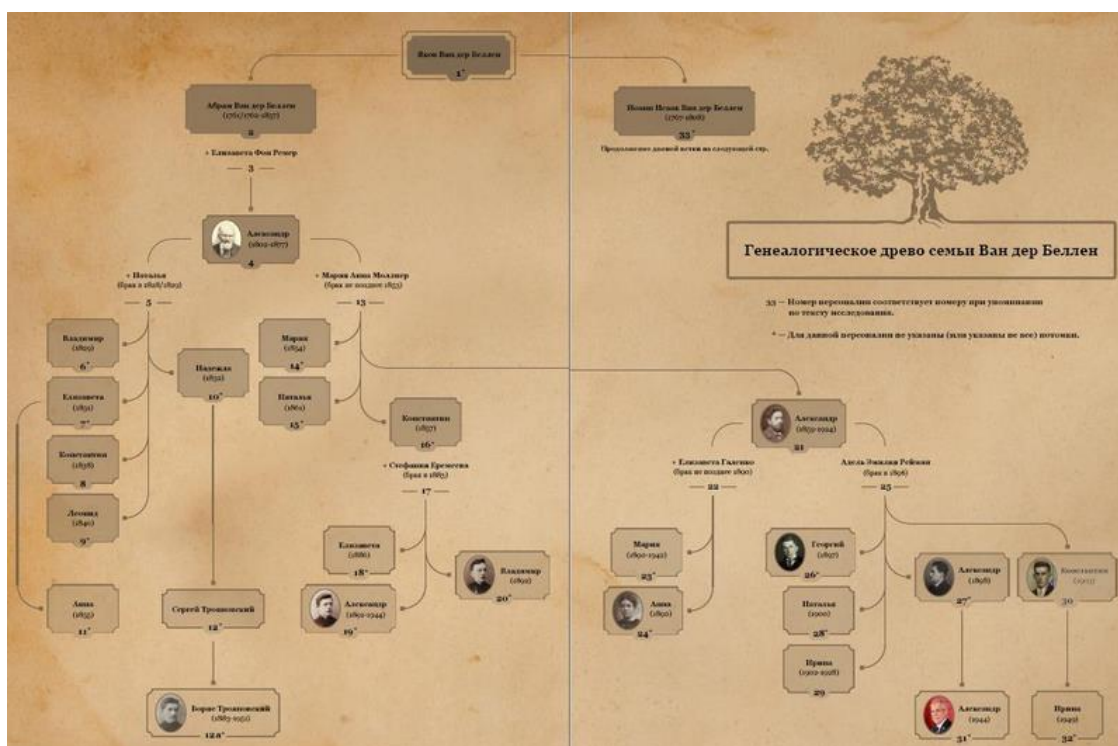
Яков Ван дер Беллен
1*

Абрам Ван дер Беллен
(1761/1762-1827)
2

+ Елизавета Фон Ренер
3

Александр
(1802-1877)
4

+ Наталья
(брак в 1828/1829)
5

+ Мария Анна Молинер
(брак не позднее 1853)
13

Владимир
(1829)
6*

Елизавета
(1831)
7*

Константин
(1838)
8

Леонид
(1840)
9*

Надежда
(1852)
10*

Мария
(1854)
14*

Наталья
(1861)
15*

Константин
(1857)
16*

+ Стефания Еремеева
(брак в 1885)
17

Елизавета
(1886)
18*

Александр
(1892-1944)
19*

Владимир
(1891)
20*

Анна
(1855)
11*

Сергей Трояновский
12*

Борис Трояновский
(1883-1951)
12a*

Иоганн Исаак Ван дер Беллен
(1767-1808)
33*
Продолжение данной ветки на следующей стр.

Генеалогическое древо семьи Ван дер Беллен

33 – Номер персоналии соответствует номеру при упоминании по тексту исследования.

* – Для данной персоналии не указаны (или указаны не все) потомки.

Александр
(1859-1924)
21

+ Елизавета Галенко
(брак не позднее 1890)
22

Адель Эмилия Рейман
(брак в 1896)
25

Мария
(1890-1942)
23*

Анна
(1892)
24*

Георгий
(1897)
26*

Наталья
(1900)
28*

Ирина
(1902-1928)
29

Александр
(1898)
27*

Константин
(1913)
30

Александр
(1944)
31*

Ирина
(1943)
32*